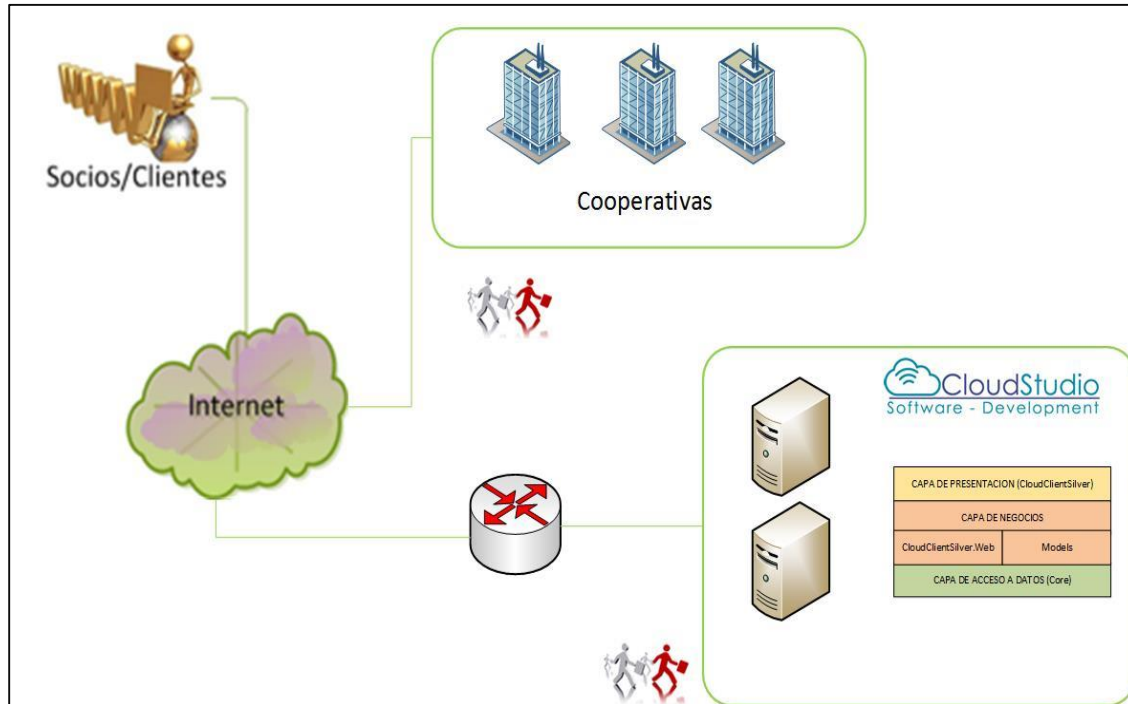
WWW

Socios/Clientes

Cooperativas

Internet

CloudStudio
Software - Development

| CAPA DE PRESENTACION (CloudClientSilver) | |
|---|---|
| CAPA DE NEGOCIOS | |
| CloudClientSilver.Web | Models |
| CAPA DE ACCESO A DATOS (Core) | |